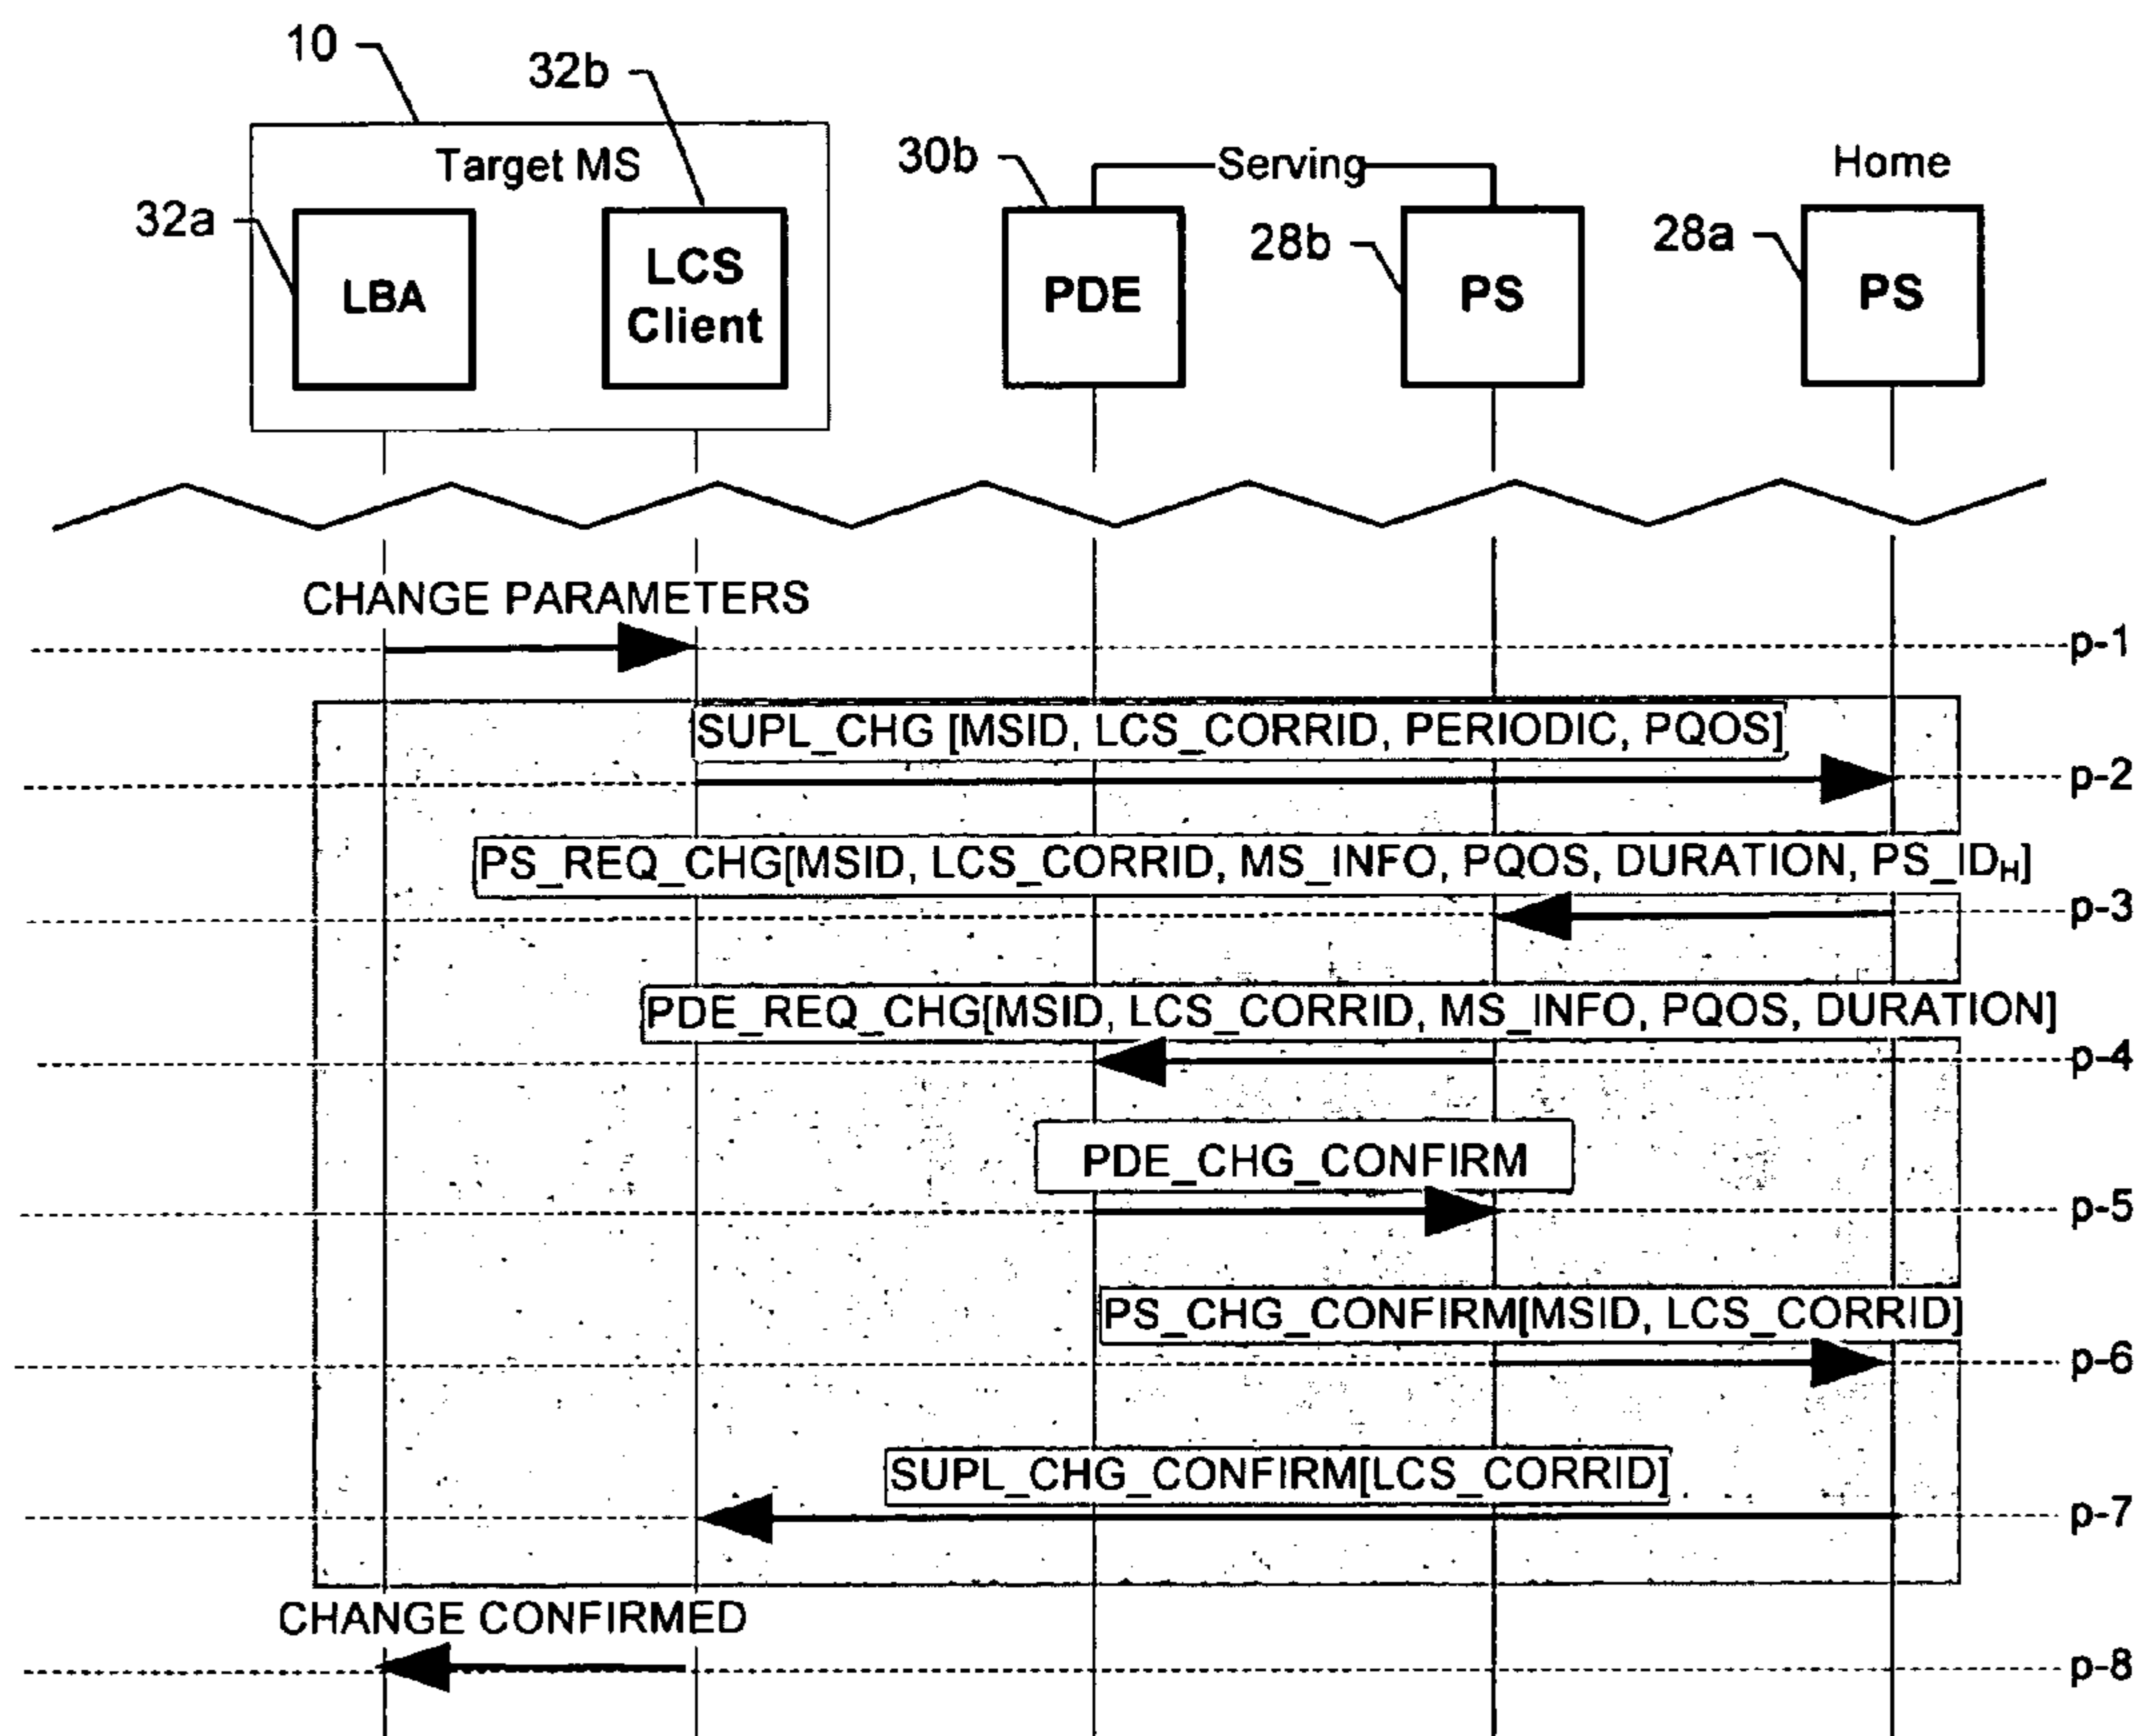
10

32b

Target MS

32a

LBA

LCS Client

30b

Serving

Home

PDE

28b

PS

28a

PS

CHANGE PARAMETERS

p-1

SUPL_CHG [MSID, LCS_CORRID, PERIODIC, PQOS]

p-2

PS_REQ_CHG[MSID, LCS_CORRID, MS_INFO, PQOS, DURATION, PS_ID$_H$]

p-3

PDE_REQ_CHG[MSID, LCS_CORRID, MS_INFO, PQOS, DURATION]

p-4

PDE_CHG_CONFIRM

p-5

PS_CHG_CONFIRM[MSID, LCS_CORRID]

p-6

SUPL_CHG_CONFIRM[LCS_CORRID]

p-7

CHANGE CONFIRMED

p-8